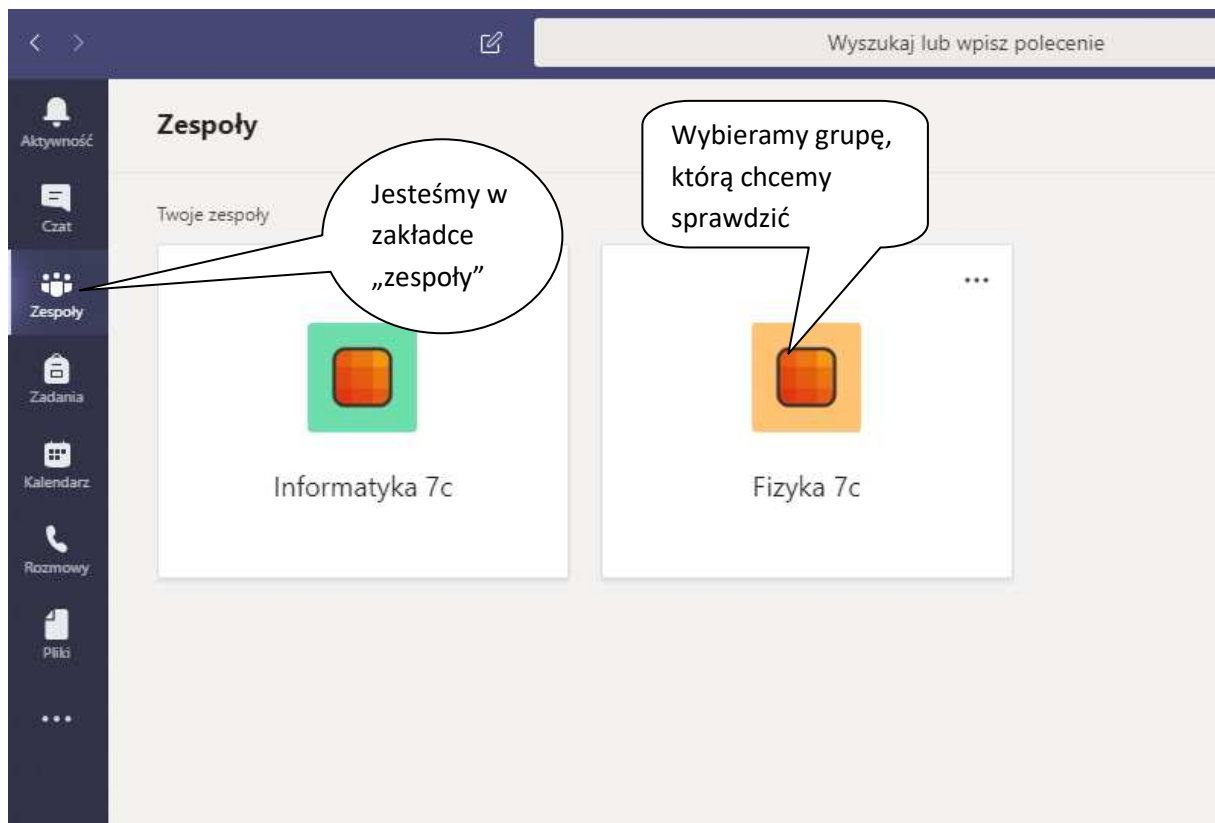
Wyszukaj lub wpisz polecenie

Aktywność

Czat

Zespoły

Zadania

Kalendarz

Rozmowy

Pliki

...

Zespoły

Twoje zespoły

Jesteśmy w zakładce „zespoły”

Wybieramy grupę, którą chcemy sprawdzić

...

Informatyka 7c

Fizyka 7c